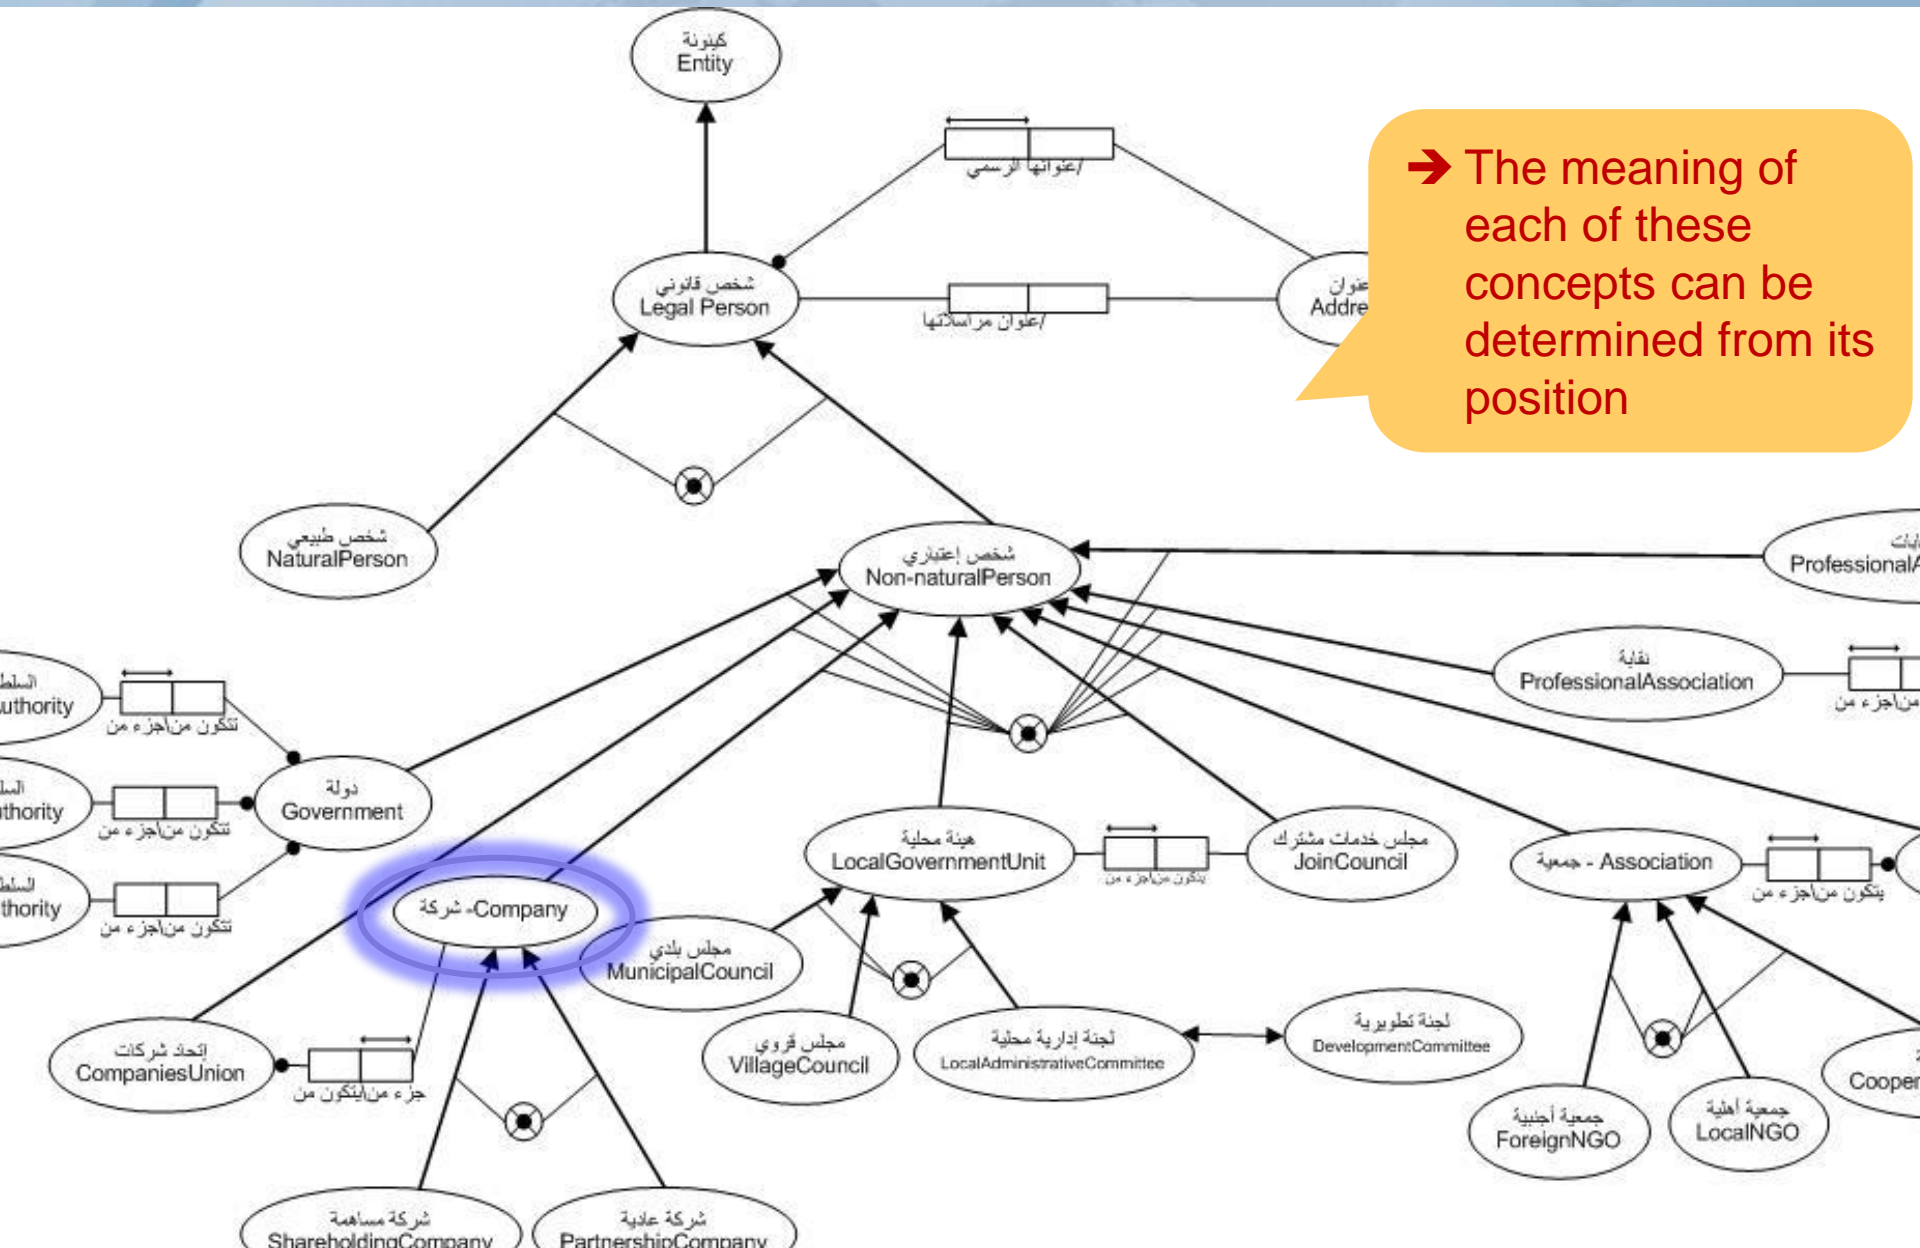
كينونة
Entity

/عنوانها الرسمي

شخص قانوني
Legal Person

/عنوان مراسلاتها

عنوان
Addre

➔ The meaning of each of these concepts can be determined from its position

شخص طبيعي
NaturalPerson

شخص إعتباري
Non-naturalPerson

Professional

نقابة
ProfessionalAssociation

من أجزاء من

السلط
uthority

تتكون من أجزاء من

الس
thority

تتكون من أجزاء من

دولة
Government

السلط
thority

تتكون من أجزاء من

هيئة محلية
LocalGovernmentUnit

يتكون من أجزاء من

مجلس خدمات مشترك
JoinCouncil

جمعية - Association

يتكون من أجزاء من

شركة -Company

مجلس بلدي
MunicipalCouncil

اتحاد شركات
CompaniesUnion

جزء من/يتكون من

مجلس قروي
VillageCouncil

لجنة إدارية محلية
LocalAdministrativeCommittee

لجنة تطويرية
DevelopmentCommittee

جمعية أجنبية
ForeignNGO

جمعية أهلية
LocalNGO

Cooper

شركة مساهمة
ShareholdingCompany

شركة عادية
PartnershipCompany